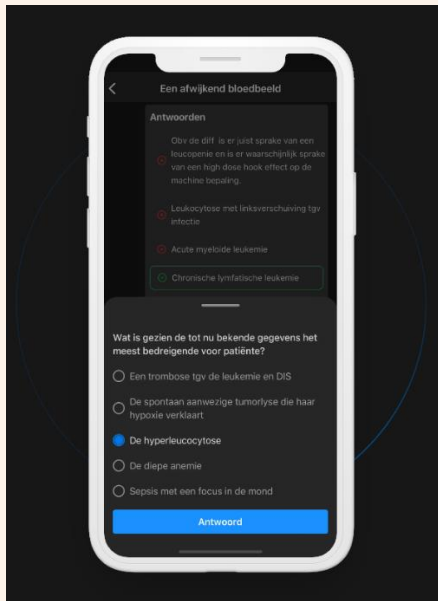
Een afwijkend bloedbeeld

Antwoorden

Obv de diff is er juist sprake van een leucopenie en is er waarschijnlijk sprake van een high dose hook effect op de machine bepaling.

Leukocytose met linksverschuiving tgv infectie

Acute myeloide leukemie

Chronische lymfatische leukemie

Wat is gezien de tot nu bekende gegevens het meest bedreigende voor patiënte?

Een trombose tgv de leukemie en DIS

De spontaan aanwezige tumorlyse die haar hypoxie verklaart

De hyperleucocytose

De diepe anemie

Sepsis met een focus in de mond

Antwoord